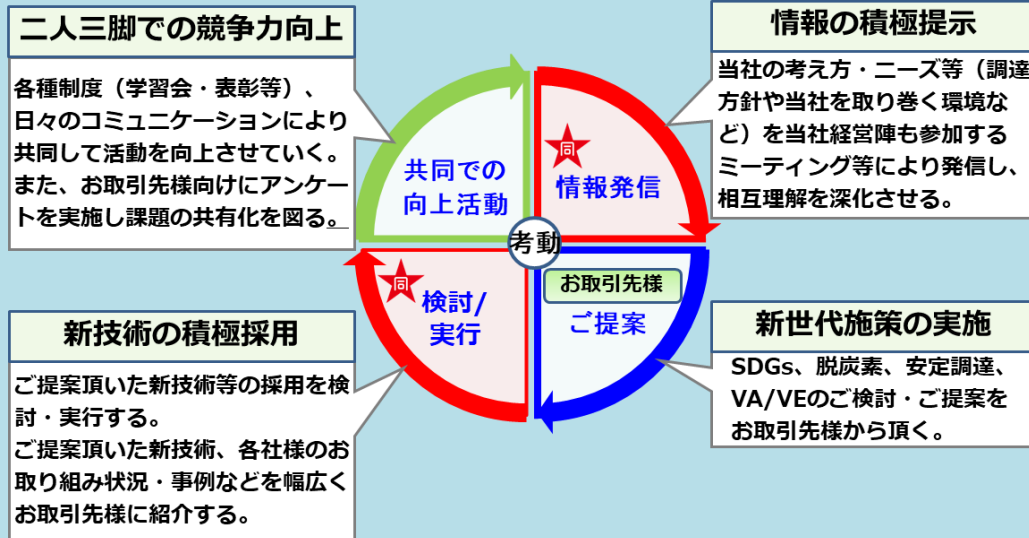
二人三脚での競争力向上

各種制度（学習会・表彰等）、日々のコミュニケーションにより共同して活動を向上させていく。また、お取引先様向けにアンケートを実施し課題の共有化を図る。

情報の積極提示

当社の考え方・ニーズ等（調達方針や当社を取り巻く環境など）を当社経営陣も参加するミーティング等により発信し、相互理解を深化させる。

共同での向上活動

同

情報発信

考動

同

検討/実行

お取引先様

ご提案

新技術の積極採用

ご提案頂いた新技術等の採用を検討・実行する。
ご提案頂いた新技術、各社様のお取り組み状況・事例などを幅広くお取引先様に紹介する。

新世代施策の実施

SDGs、脱炭素、安定調達、VA/VEのご検討・ご提案をお取引先様から頂く。